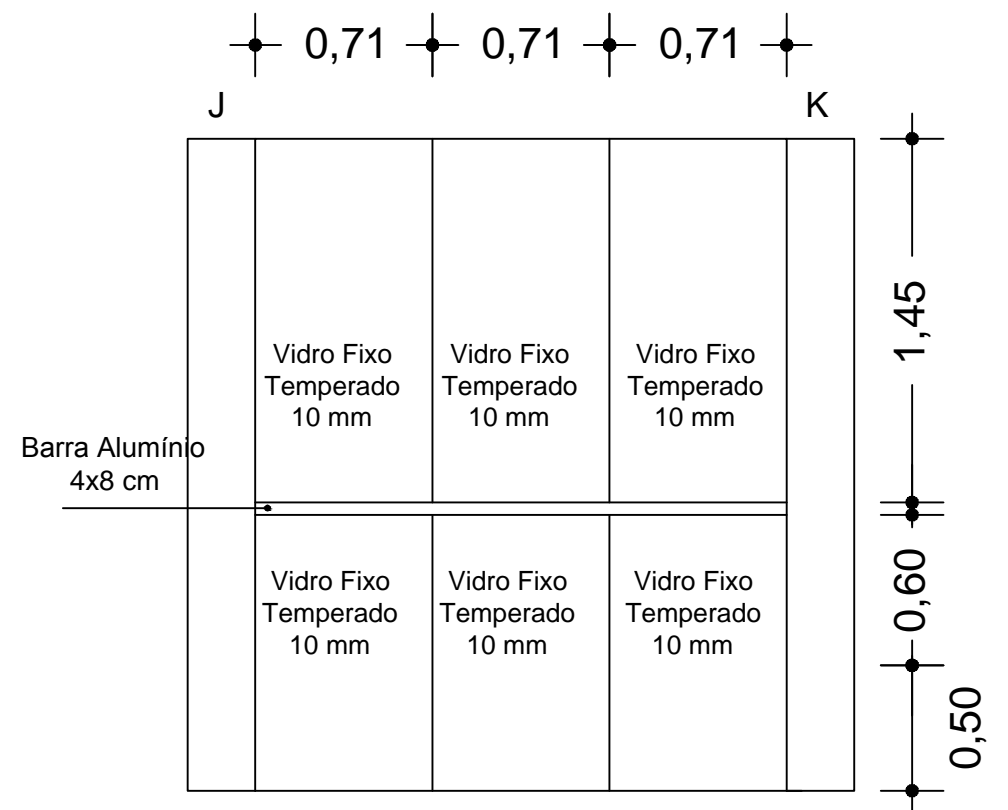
0,71 0,71 0,71

J

K

1,45

Vidro Fixo Temperado 10 mm

Vidro Fixo Temperado 10 mm

Vidro Fixo Temperado 10 mm

Barra Alumínio 4x8 cm

Vidro Fixo Temperado 10 mm

Vidro Fixo Temperado 10 mm

Vidro Fixo Temperado 10 mm

0,60

0,50